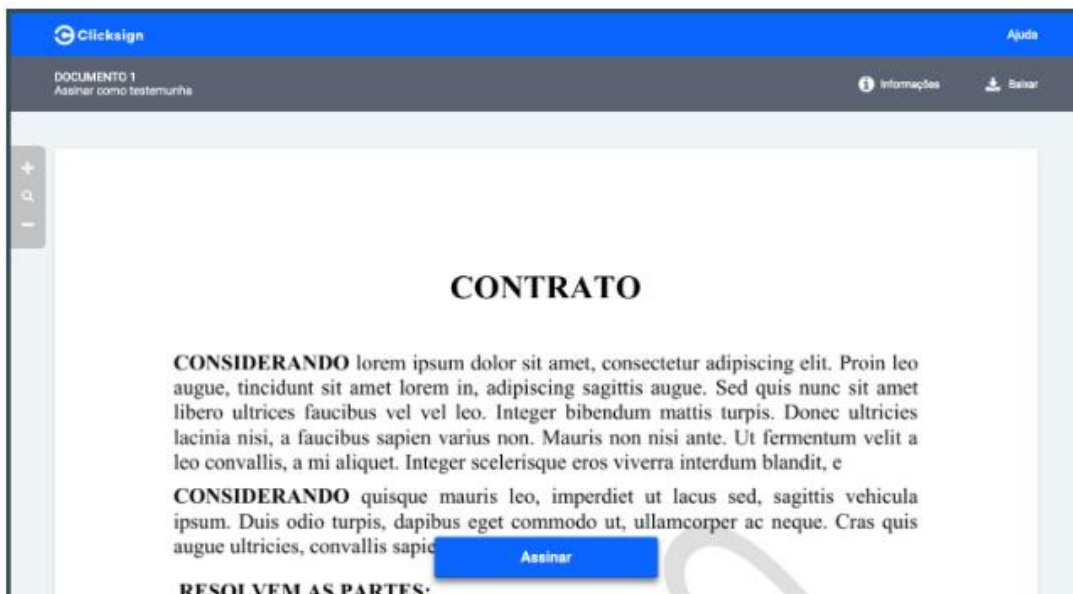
Clicksign

Ajuda

DOCUMENTO 1
Assinar como testemunha

Informações

Baixar

CONTRATO

**CONSIDERANDO** lorem ipsum dolor sit amet, consectetur adipiscing elit. Proin leo augue, tincidunt sit amet lorem in, adipiscing sagittis augue. Sed quis nunc sit amet libero ultrices faucibus vel vel leo. Integer bibendum mattis turpis. Donec ultricies lacinia nisi, a faucibus sapien varius non. Mauris non nisi ante. Ut fermentum velit a leo convallis, a mi aliquet. Integer scelerisque eros viverra interdum blandit, e

**CONSIDERANDO** quisque mauris leo, imperdiet ut lacus sed, sagittis vehicula ipsum. Duis odio turpis, dapibus eget commodo ut, ullamcorper ac neque. Cras quis augue ultricies, convallis sapie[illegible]

Assinar

RESOLVEM AS PARTES: